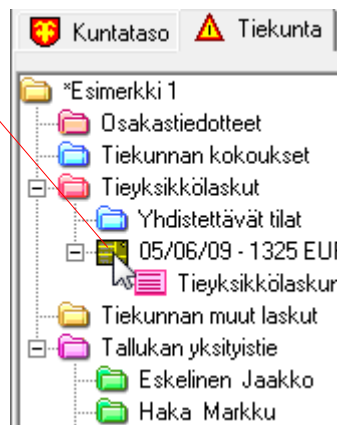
Kuntataso
Tiekunta

*Esimerkki 1
Osakastiedotteet
Tiekunnan kokoukset
Tieyksikkölaskut
Yhdistettävät tilat
05/06/09 - 1325 EUI
Tieyksikkölaskur
Tiekunnan muut laskut
Tallukan yksityistie
Eskelinen Jaakko
Haka Markku